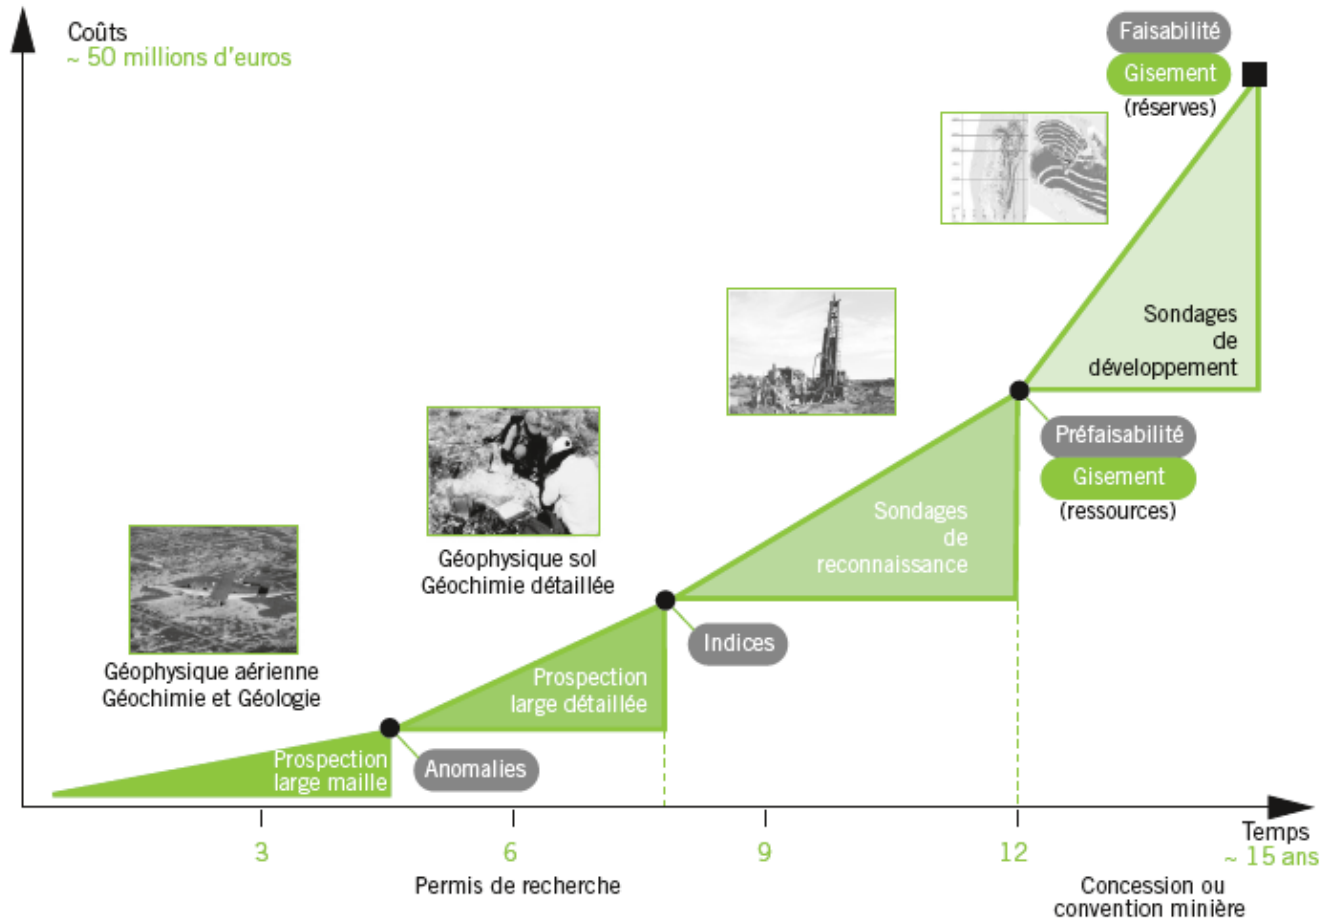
Coûts
~ 50 millions d'euros

Faisabilité
Gisement
(réserves)

Sondages
de
développement

Préfaisabilité
Gisement
(ressources)

Sondages
de
reconnaissance

Géophysique sol
Géochimie détaillée

Indices

Prospection
large détaillée

Géophysique aérienne
Géochimie et Géologie

Prospection
large maille

Anomalies

3
6
9
12
Temps
~ 15 ans

Permis de recherche

Concession ou
convention minière